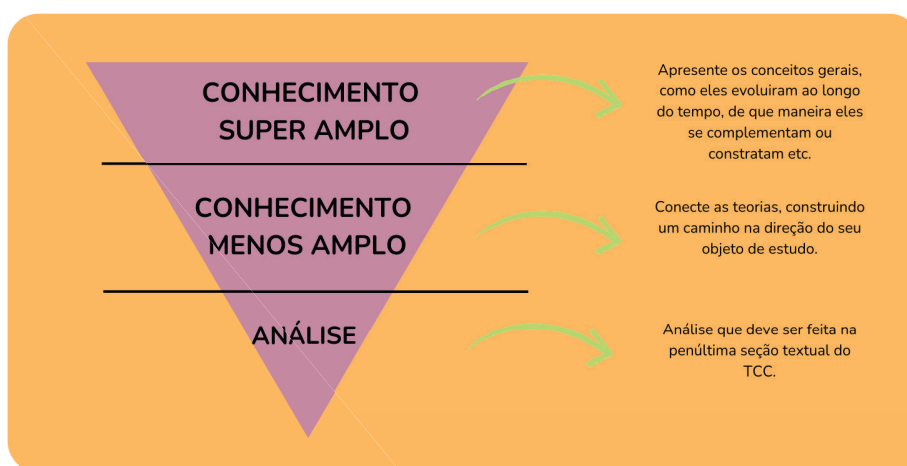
CONHECIMENTO SUPER AMPLO

Apresente os conceitos gerais, como eles evoluiram ao longo do tempo, de que maneira eles se complementam ou constratam etc.

CONHECIMENTO MENOS AMPLO

Conecte as teorias, construindo um caminho na direção do seu objeto de estudo.

ANÁLISE

Análise que deve ser feita na penúltima seção textual do TCC.